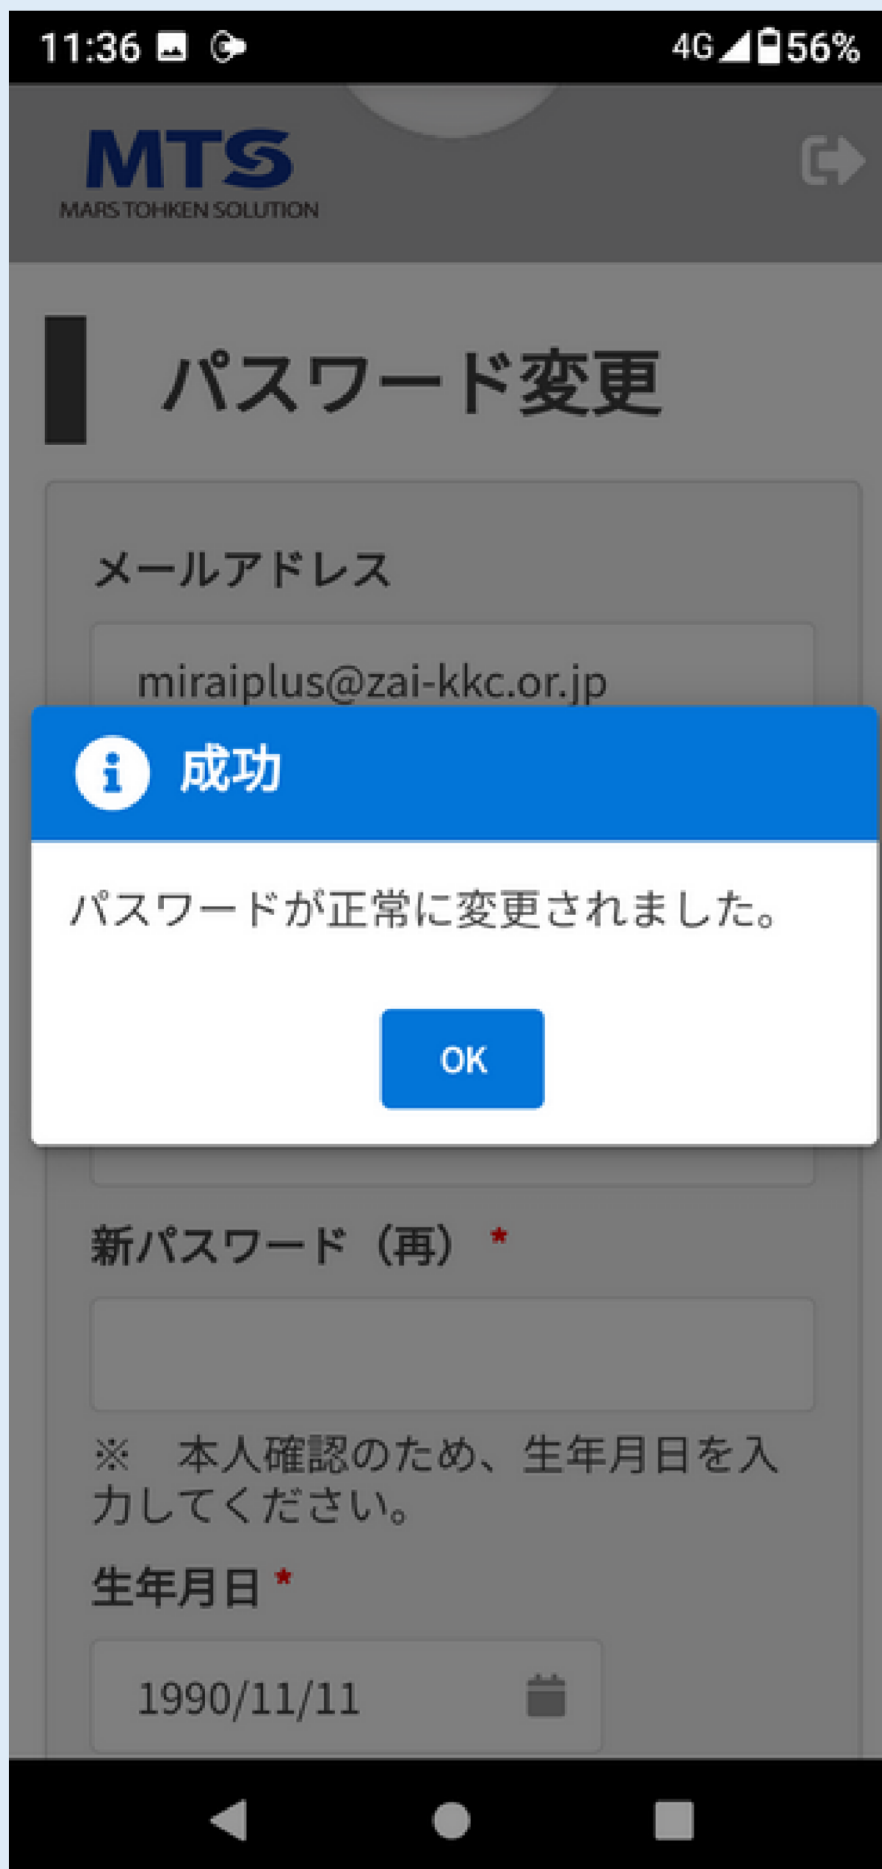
11:36 4G 56%

MTS
MARS TOHKEN SOLUTION

パスワード変更

メールアドレス

miraiplus@zai-kkc.or.jp

成功

パスワードが正常に変更されました。

OK

新パスワード（再） *

※　本人確認のため、生年月日を入力してください。

生年月日 *

1990/11/11